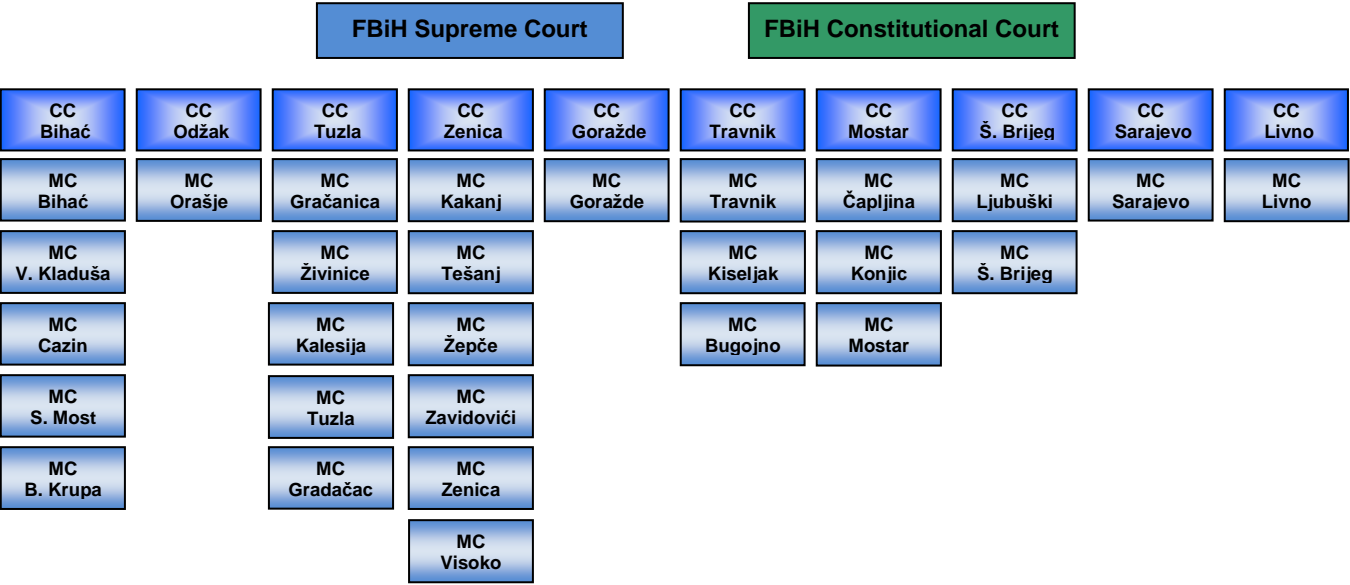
FBiH Supreme Court

FBiH Constitutional Court

CC Bihać

MC Bihać

MC V. Kladuša

MC Cazin

MC S. Most

MC B. Krupa

CC Odžak

MC Orašje

CC Tuzla

MC Gračanica

MC Živinice

MC Kalesija

MC Tuzla

MC Gradačac

CC Zenica

MC Kakanj

MC Tešanj

MC Žepče

MC Zavidovići

MC Zenica

MC Visoko

CC Goražde

MC Goražde

CC Travnik

MC Travnik

MC Kiseljak

MC Bugojno

CC Mostar

MC Čapljina

MC Konjic

MC Mostar

CC Š. Brijeg

MC Ljubuški

MC Š. Brijeg

CC Sarajevo

MC Sarajevo

CC Livno

MC Livno